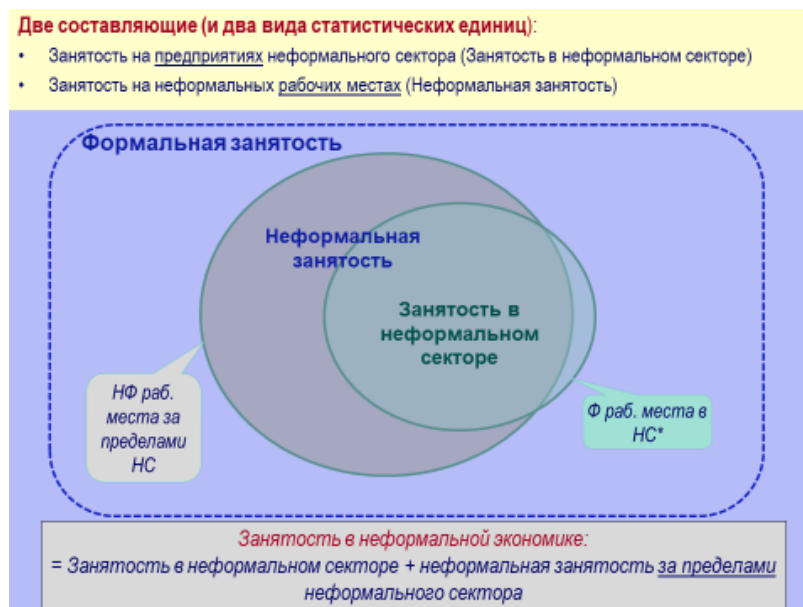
Две составляющие (и два вида статистических единиц):

• Занятость на предприятиях неформального сектора (Занятость в неформальном секторе)

• Занятость на неформальных рабочих местах (Неформальная занятость)

Формальная занятость

Неформальная занятость

Занятость в неформальном секторе

НФ раб. места за пределами НС

Ф раб. места в НС*

Занятость в неформальной экономике:
= Занятость в неформальном секторе + неформальная занятость за пределами неформального сектора